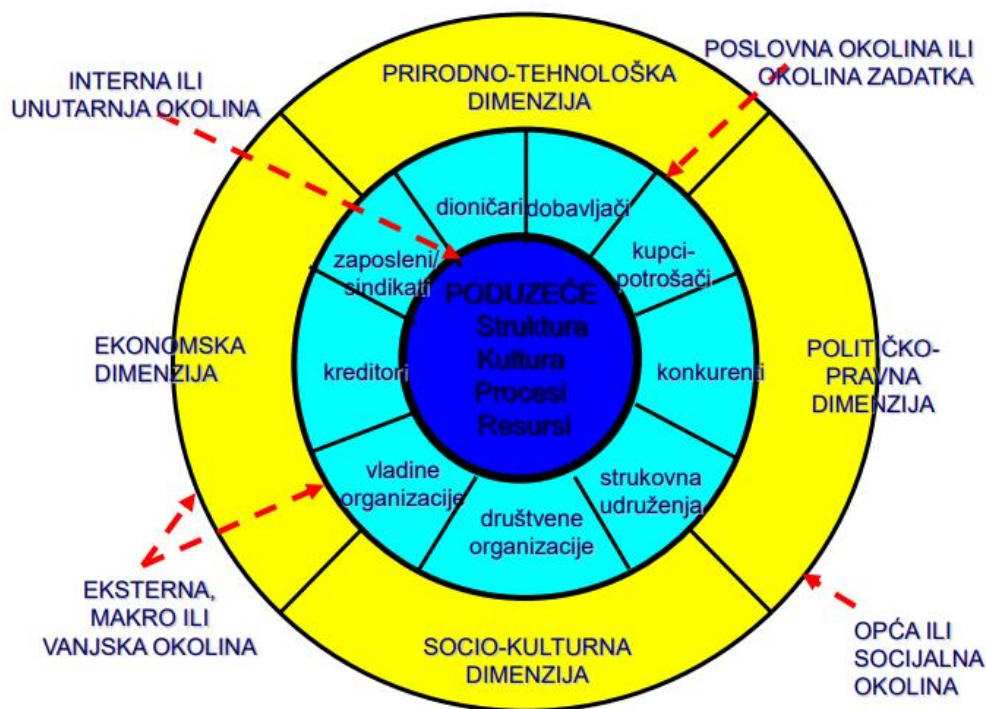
INTERNA ILI UNUTARNJA OKOLINA

PRIRODNO-TEHNOLOŠKA DIMENZIJA

POSLOVNA OKOLINA ILI OKOLINA ZADATKA

dioničari

dobavljači

kupci-potrošači

zaposleni/sindikati

PODUZEĆE
Struktura
Kultura
Procesi
Resursi

EKONOMSKA DIMENZIJA

kreditori

konkurenti

POLITIČKO-PRAVNA DIMENZIJA

vladine organizacije

strukovna udruženja

društvene organizacije

EKSTERNA, MAKRO ILI VANJSKA OKOLINA

SOCIO-KULTURNA DIMENZIJA

OPĆA ILI SOCIJALNA OKOLINA